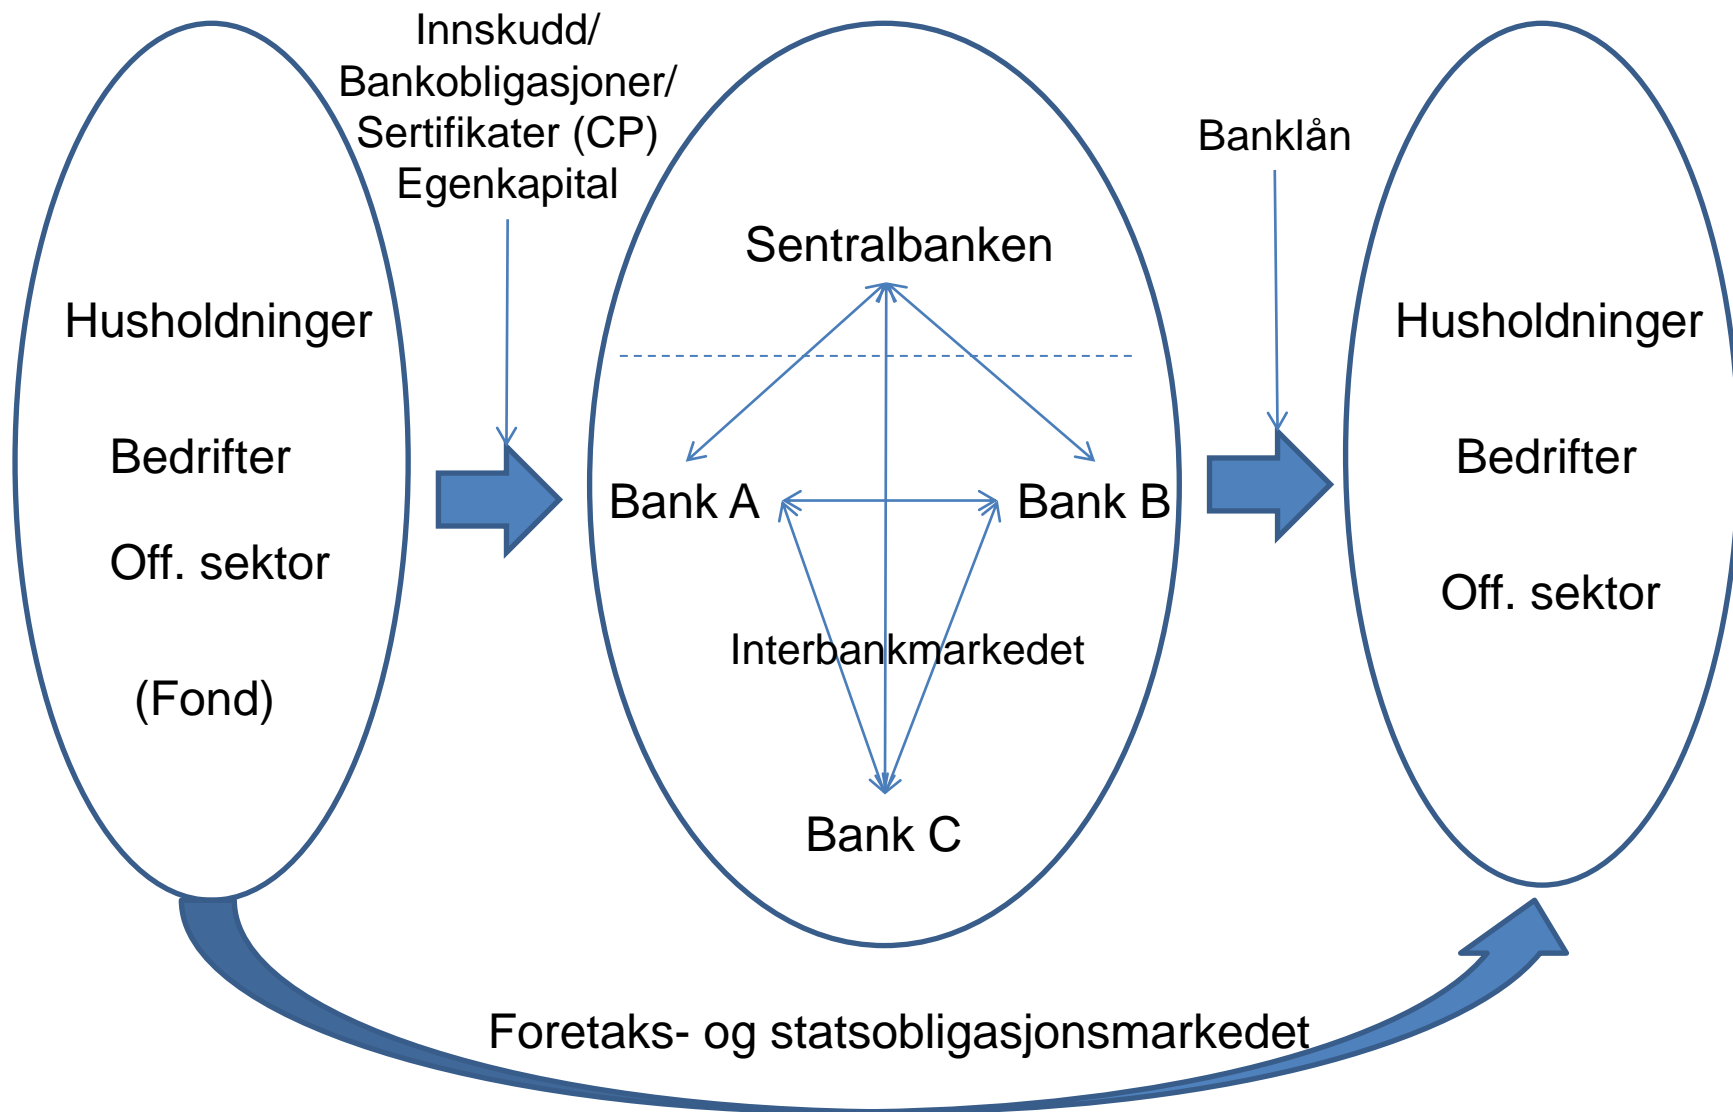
Husholdninger

Bedrifter

Off. sektor

(Fond)

Innskudd/
Bankobligasjoner/
Sertifikater (CP)
Egenkapital

Sentralbanken

Bank A

Bank B

Interbankmarkedet

Bank C

Banklån

Husholdninger

Bedrifter

Off. sektor

Foretaks- og statsobligasjonsmarkedet